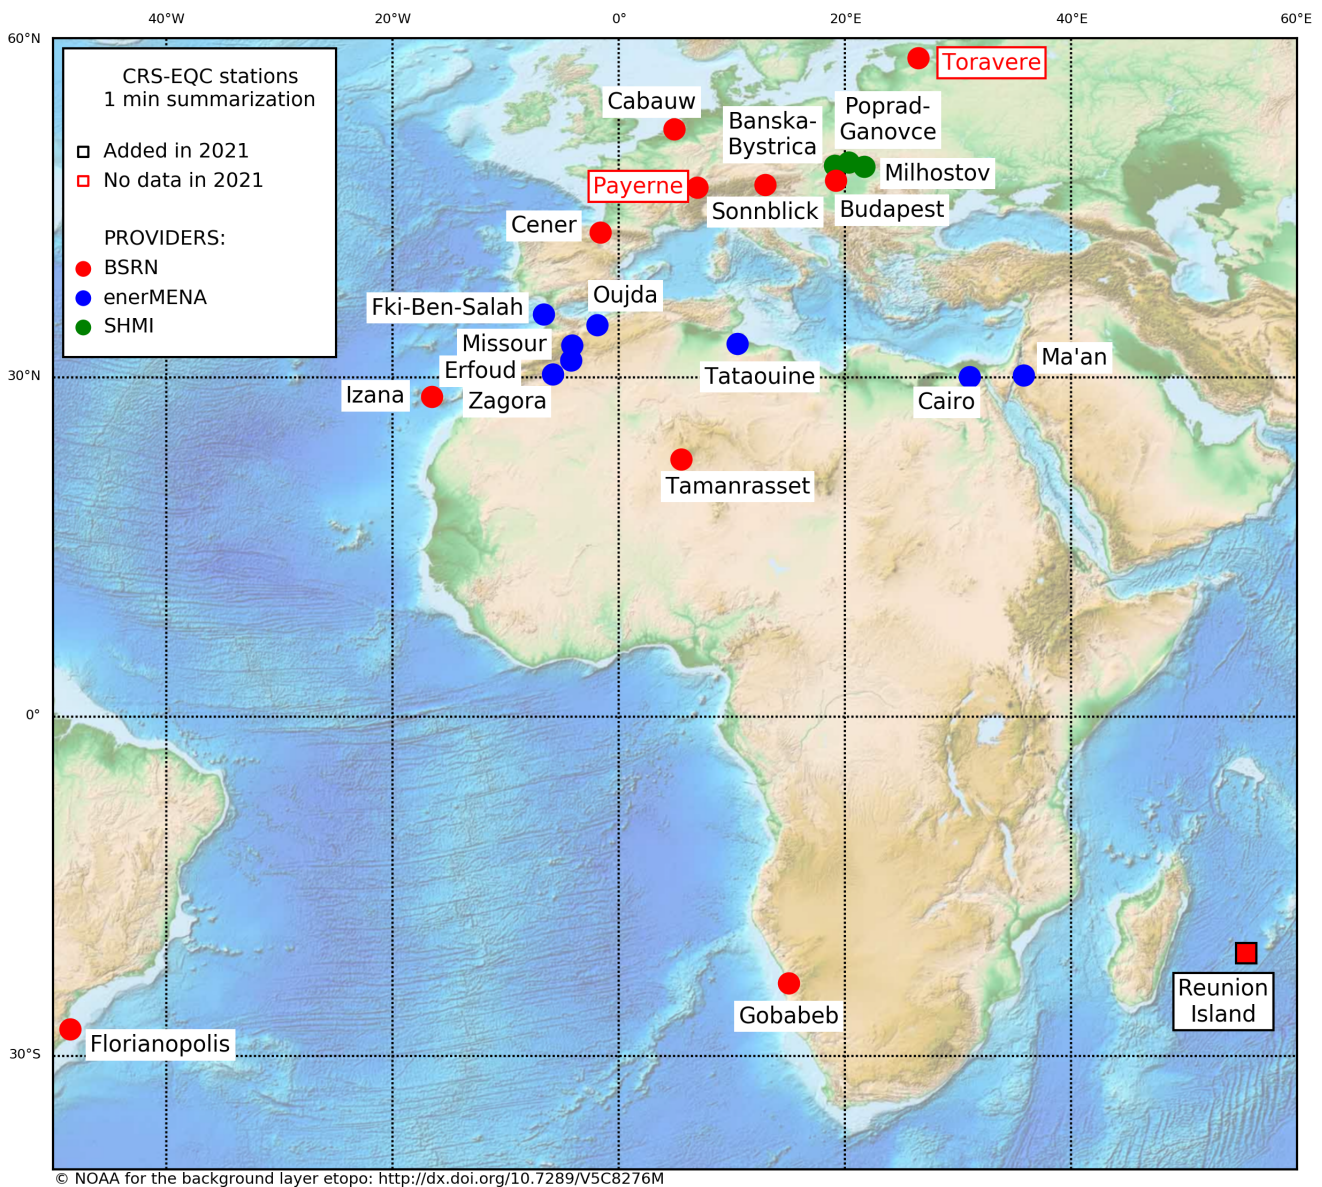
40°W 20°W 0° 20°E 40°E 60°E

60°N 30°N 0° 30°S

CRS-EQC stations
1 min summarization

Added in 2021
No data in 2021

PROVIDERS:
BSRN
enerMENA
SHMI

Toravere
Cabauw
Banska-Bystrica
Poprad-Ganovce
Milhostov
Payerne
Sonnblick
Budapest
Cener
Oujda
Fki-Ben-Salah
Missour
Erfoud
Izana
Zagora
Tataouine
Ma'an
Cairo
Tamanrasset
Gobabeb
Reunion Island
Florianopolis

© NOAA for the background layer etopo: http://dx.doi.org/10.7289/V5C8276M